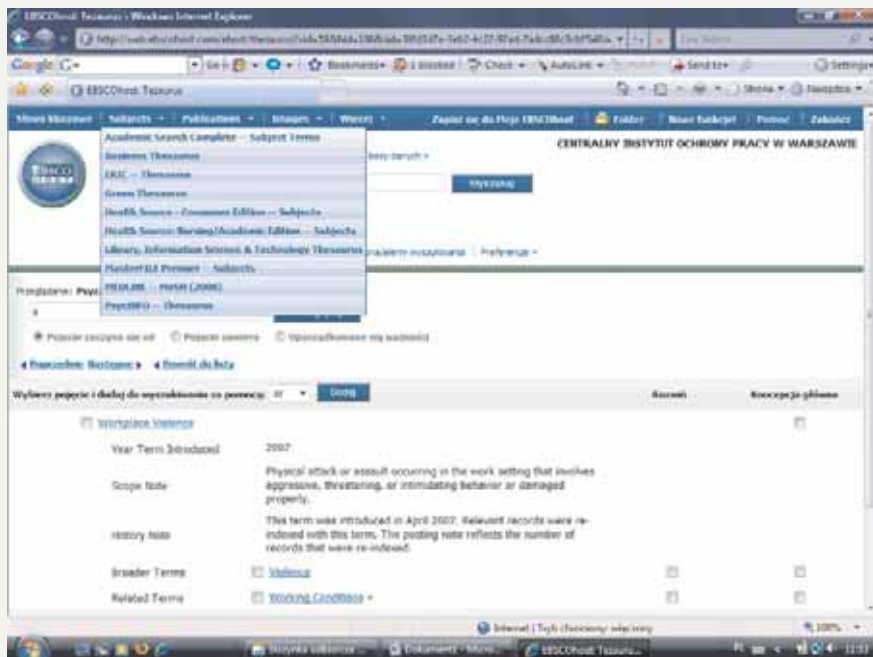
EBSCOhost: Tezaurus - Windows Internet Explorer

Google

EBSCOhost: Tezaurus

Nowe Wyszukiwanie | Subjects | Publications | Images | Więcej | Zaloguj się do Moje EBSCOhost | Folder | Nowe funkcje! | Pomoc | Zakończ

Academic Search Complete -- Subject Terms
Business Thesaurus
ERIC -- Thesaurus
Green Thesaurus
Health Source - Consumer Edition -- Subjects
Health Source: Nursing/Academic Edition -- Subjects
Library, Information Science & Technology Thesaurus
MasterFILE Premier -- Subjects
MEDLINE -- MeSH (2008)
PsycINFO -- Thesaurus

CENTRALNY INSTYTUT OCHRONY PRACY W WARSZAWIE

Wyszukaj

Preferencje

Przeglądanie: Psyc

Pojęcie zaczyna się od   Pojęcie zawiera   Uporządkowane wg ważności

◄ Poprzednie  Następne ►   ◄ Powrót do listy

Wybierz pojęcie i dodaj do wyszukiwania za pomocą: or   Dodaj

Rozwiń   Koncepcja główna

Workplace Violence

Year Term Introduced   2007

Scope Note   Physical attack or assault occurring in the work setting that involves aggressive, threatening, or intimidating behavior or damaged property.

History Note   This term was introduced in April 2007. Relevant records were re-indexed with this term. The posting note reflects the number of records that were re-indexed.

Broader Terms   Violence

Related Terms   Working Conditions

Internet | Tryb chroniony: włączony   100%